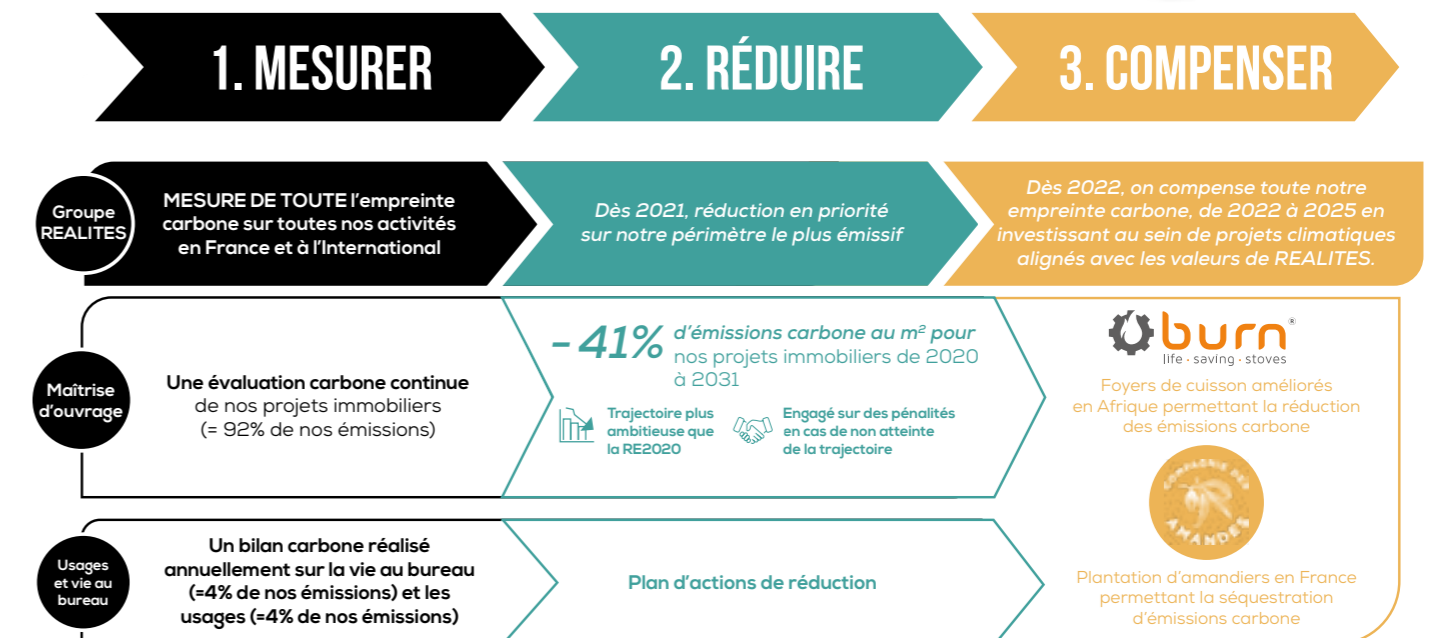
1. MESURER

2. RÉDUIRE

3. COMPENSER

Groupe REALITES

MESURE DE TOUTE l'empreinte carbone sur toutes nos activités en France et à l'International

Dès 2021, réduction en priorité sur notre périmètre le plus émissif

Dès 2022, on compense toute notre empreinte carbone, de 2022 à 2025 en investissant au sein de projets climatiques alignés avec les valeurs de REALITES.

Maîtrise d'ouvrage

Une évaluation carbone continue de nos projets immobiliers (= 92% de nos émissions)

- 41% d'émissions carbone au m² pour nos projets immobiliers de 2020 à 2031

Trajectoire plus ambitieuse que la RE2020

Engagé sur des pénalités en cas de non atteinte de la trajectoire

burn®
life · saving · stoves

Foyers de cuisson améliorés en Afrique permettant la réduction des émissions carbone

COMPAGNIE DES AMANDES

Usages et vie au bureau

Un bilan carbone réalisé annuellement sur la vie au bureau (=4% de nos émissions) et les usages (=4% de nos émissions)

Plan d'actions de réduction

Plantation d'amandiers en France permettant la séquestration d'émissions carbone